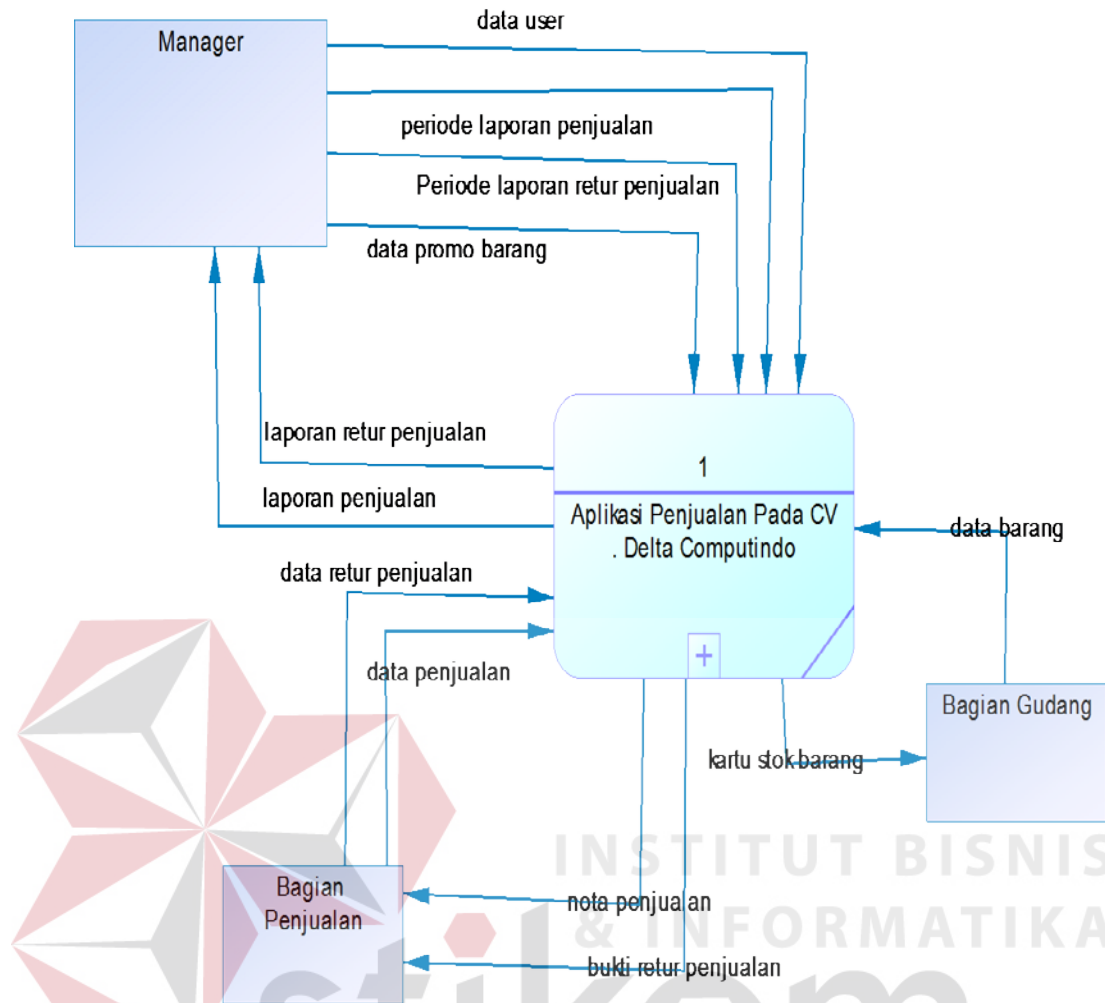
Manager

data user

periode laporan penjualan

Periode laporan retur penjualan

data promo barang

laporan retur penjualan

laporan penjualan

1

Aplikasi Penjualan Pada CV . Delta Computindo

data barang

data retur penjualan

data penjualan

Bagian Gudang

kartu stok barang

INSTITUT BISNIS & INFORMATIKA

Bagian Penjualan

nota penjualan

bukti retur penjualan